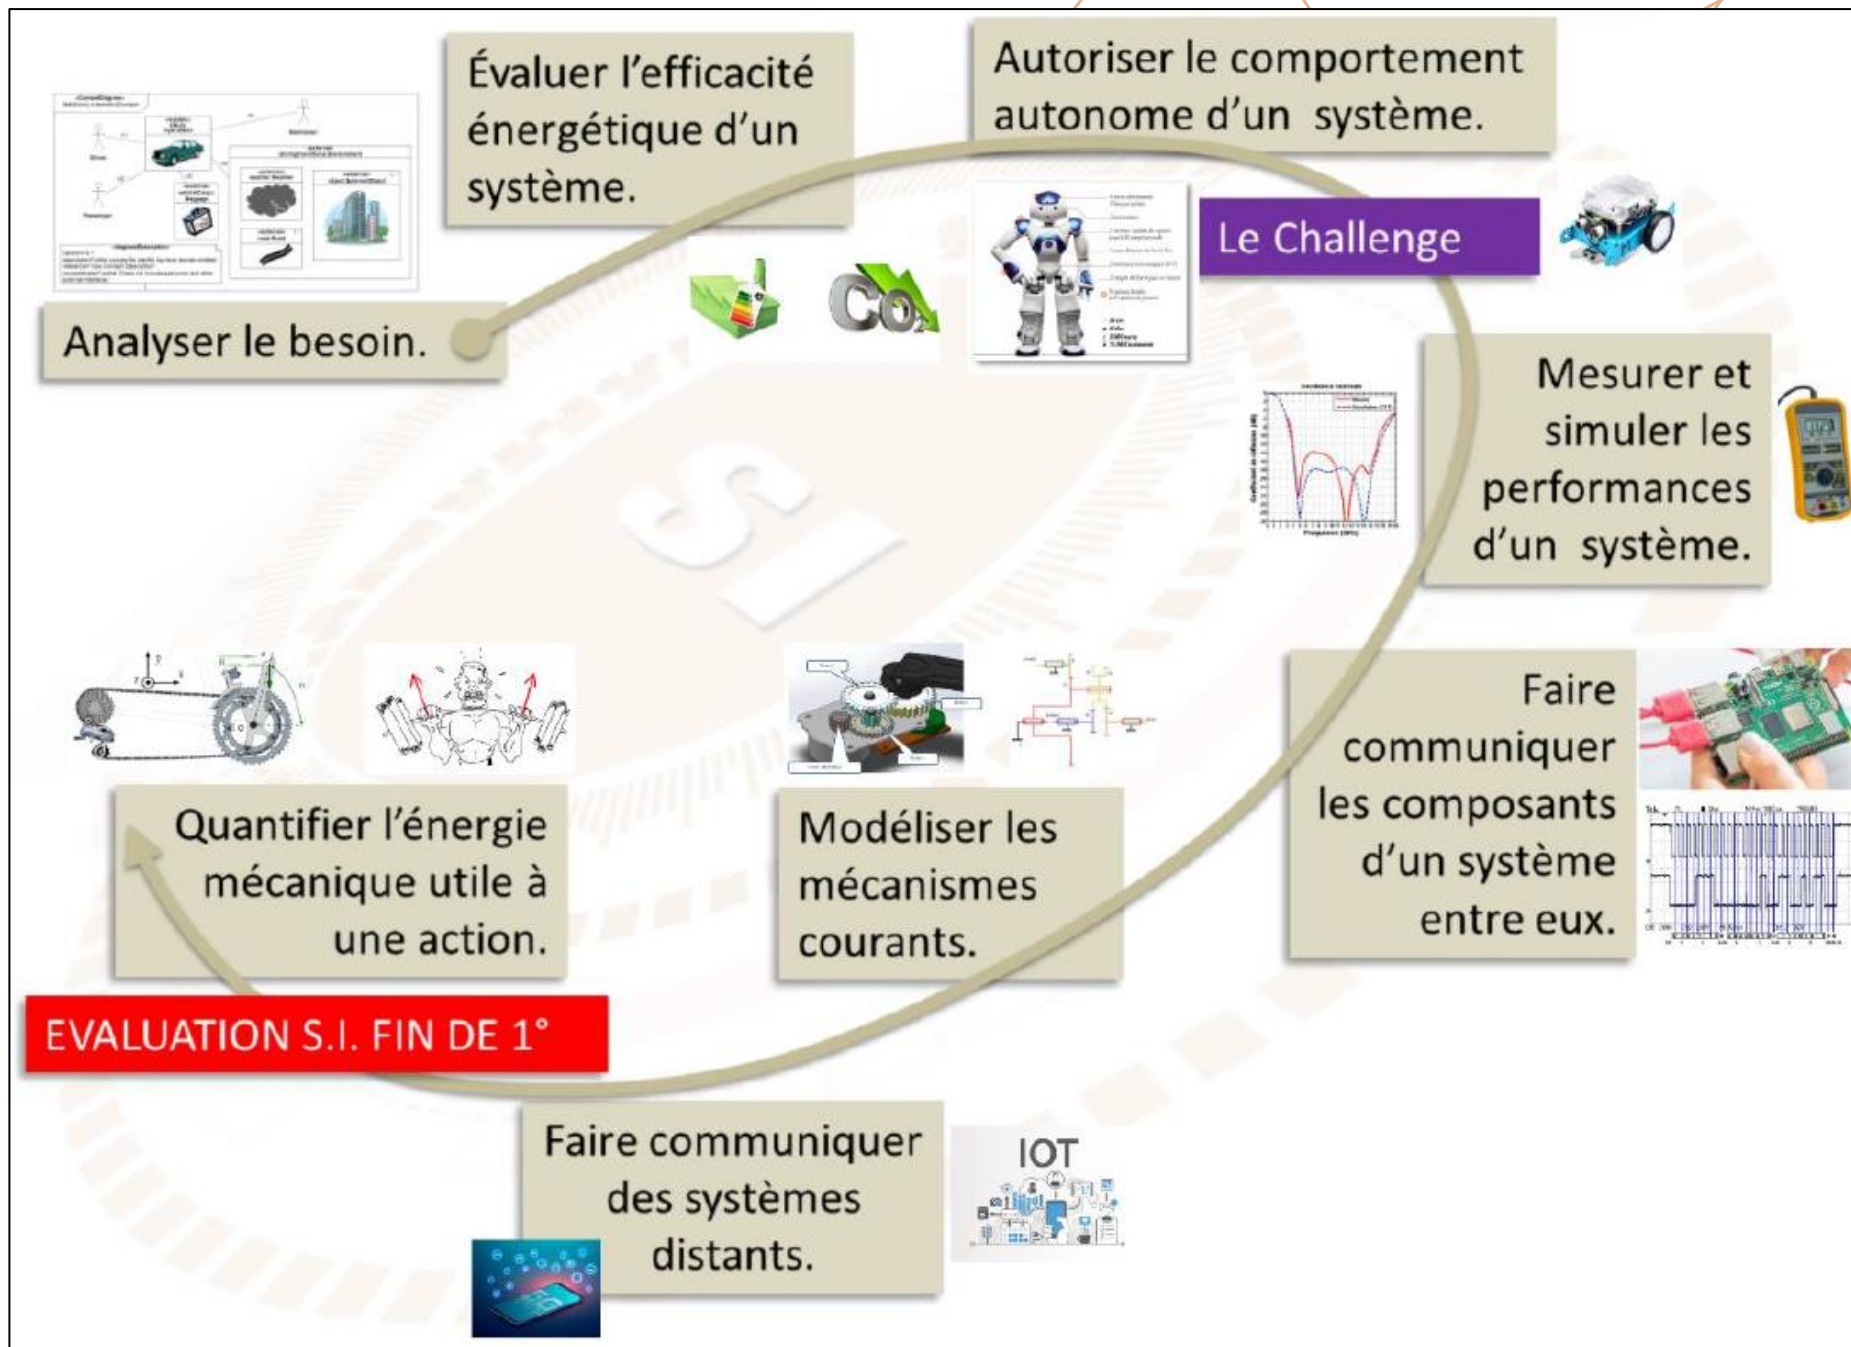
Analyser le besoin.

Évaluer l'efficacité énergétique d'un système.

Autoriser le comportement autonome d'un système.

Le Challenge

Mesurer et simuler les performances d'un système.

Faire communiquer les composants d'un système entre eux.

Modéliser les mécanismes courants.

Quantifier l'énergie mécanique utile à une action.

EVALUATION S.I. FIN DE 1°

Faire communiquer des systèmes distants.

IOT

S.I

$CO_2$